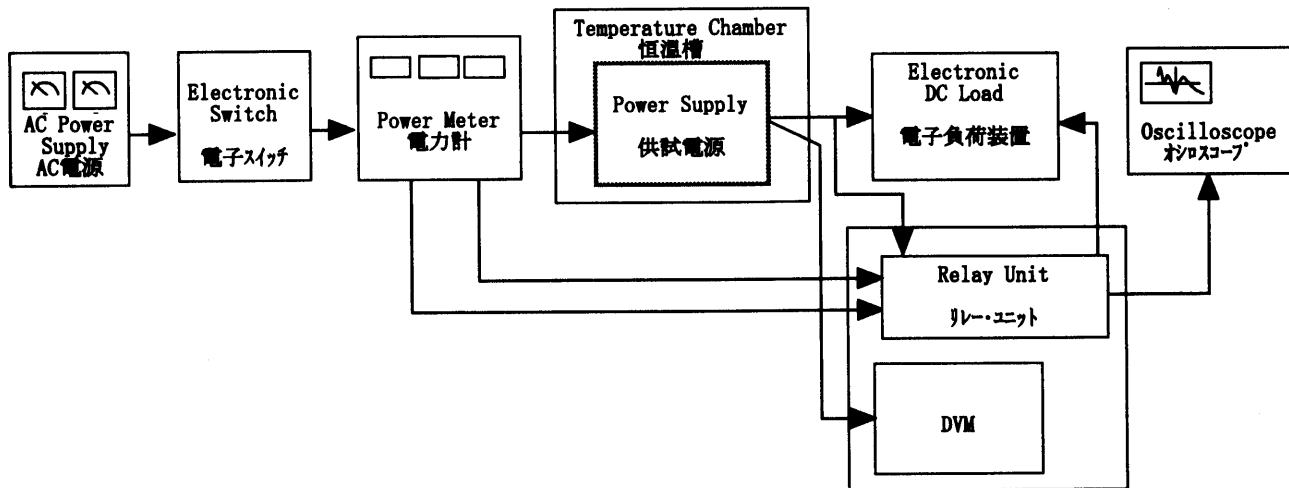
AC Power Supply
AC電源

Electronic Switch
電子スイッチ

Power Meter
電力計

Temperature Chamber
恒温槽

Power Supply
供試電源

Electronic DC Load
電子負荷装置

Oscilloscope
オシロスコープ

Relay Unit
リレー・ユニット

DVM